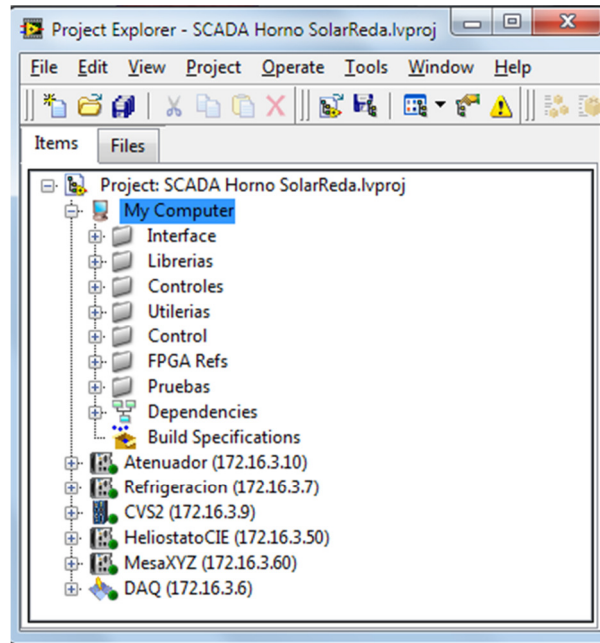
Project Explorer - SCADA Horno SolarReda.lvproj

File Edit View Project Operate Tools Window Help

Items Files

Project: SCADA Horno SolarReda.lvproj
My Computer
Interface
Librerias
Controles
Utilerias
Control
FPGA Refs
Pruebas
Dependencies
Build Specifications
Atenuador (172.16.3.10)
Refrigeracion (172.16.3.7)
CVS2 (172.16.3.9)
HeliostatoCIE (172.16.3.50)
MesaXYZ (172.16.3.60)
DAQ (172.16.3.6)